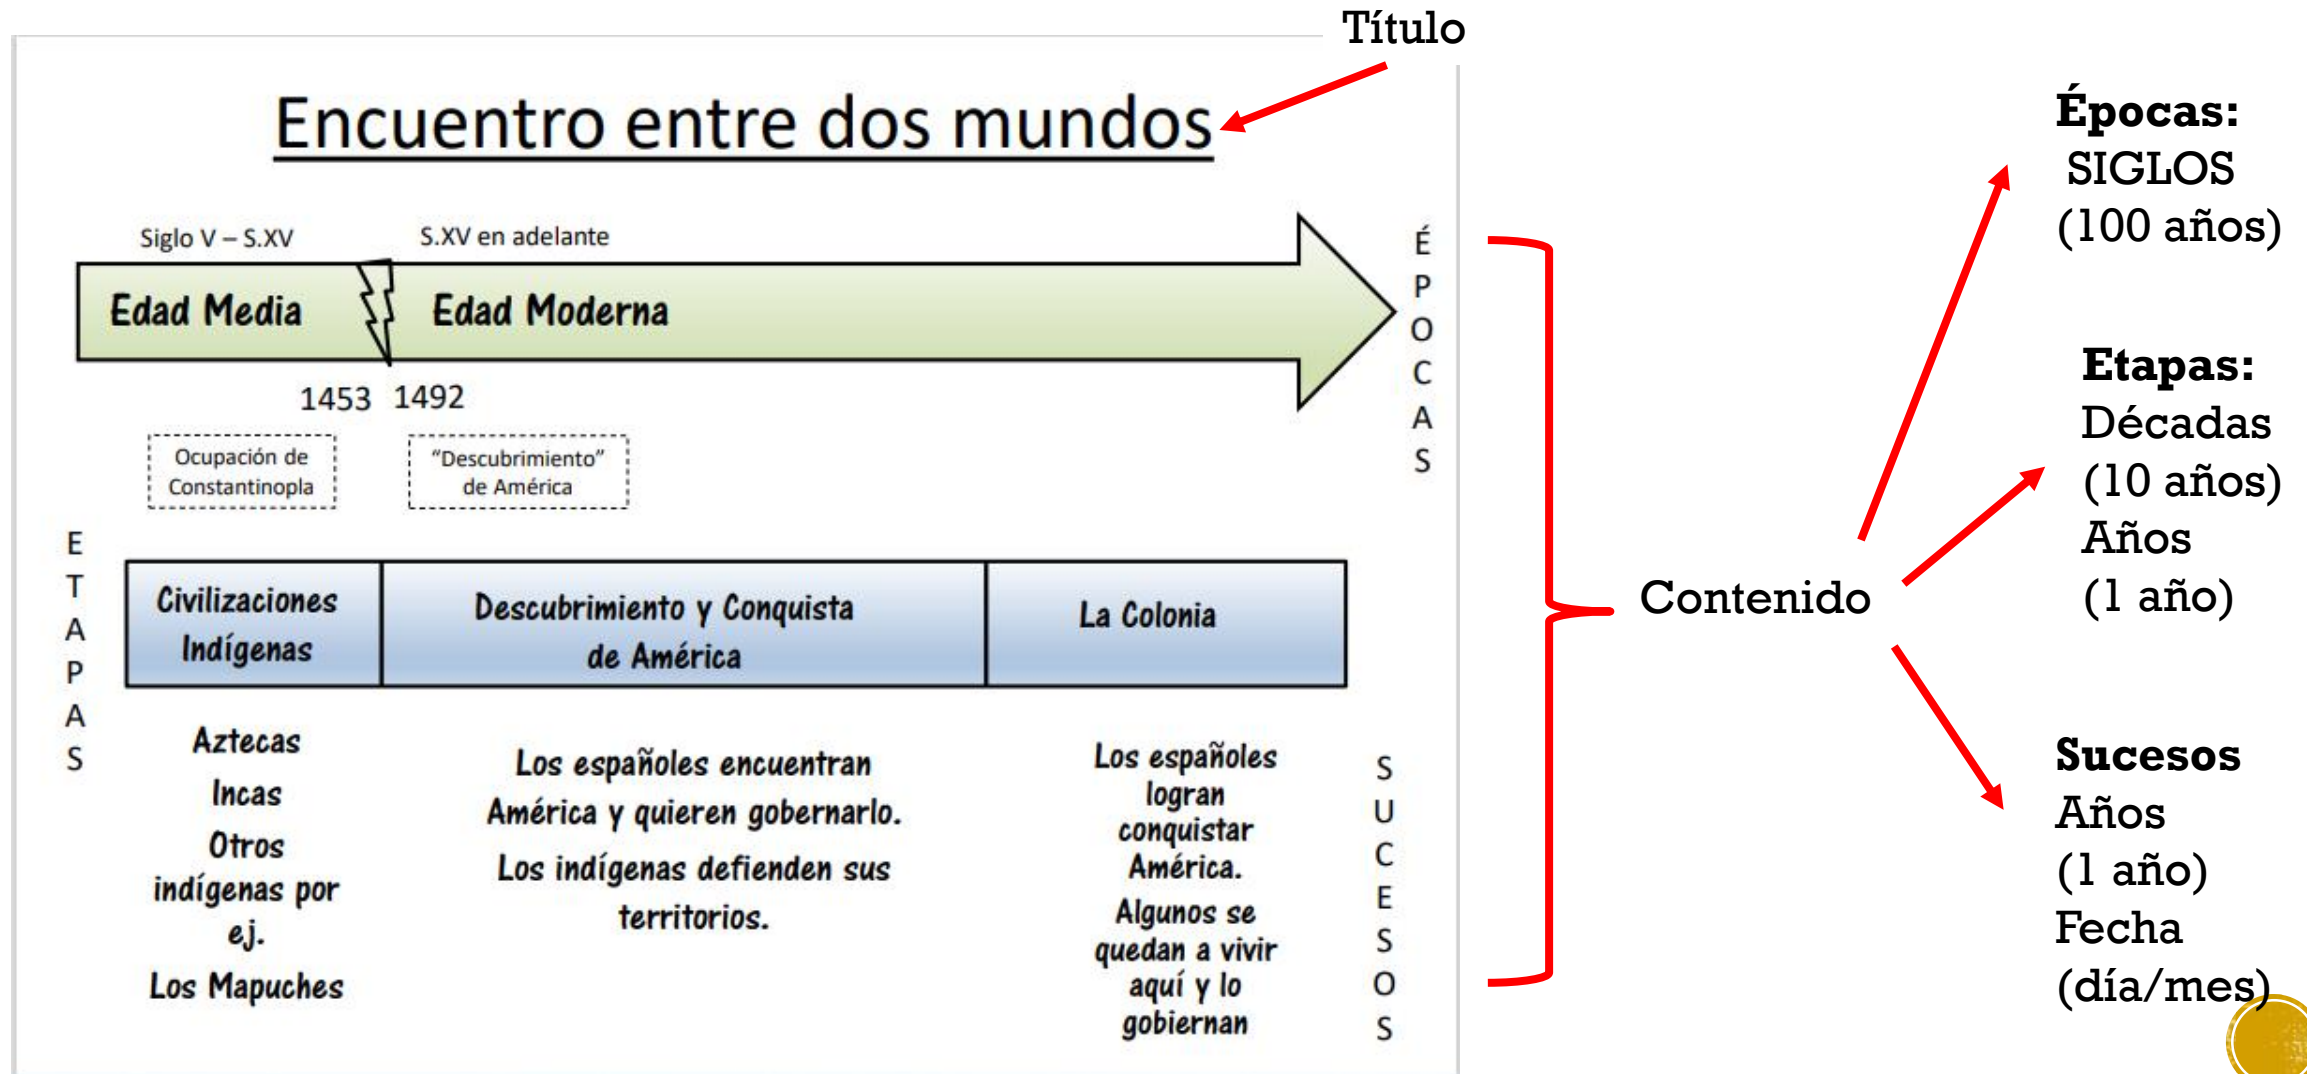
Título

Encuentro entre dos mundos

Siglo V – S.XV

S.XV en adelante

Edad Media

Edad Moderna

1453 1492

Ocupación de Constantinopla

"Descubrimiento" de América

É P O C A S

E T A P A S

| Civilizaciones Indígenas | Descubrimiento y Conquista de América | La Colonia |
|---|---|---|

Aztecas
Incas
Otros indígenas por ej.
Los Mapuches

Los españoles encuentran América y quieren gobernarlo.
Los indígenas defienden sus territorios.

Los españoles logran conquistar América.
Algunos se quedan a vivir aquí y lo gobiernan

S U C E S O S

Contenido

Épocas:
SIGLOS
(100 años)

Etapas:
Décadas
(10 años)
Años
(1 año)

Sucesos
Años
(1 año)
Fecha
(día/mes)